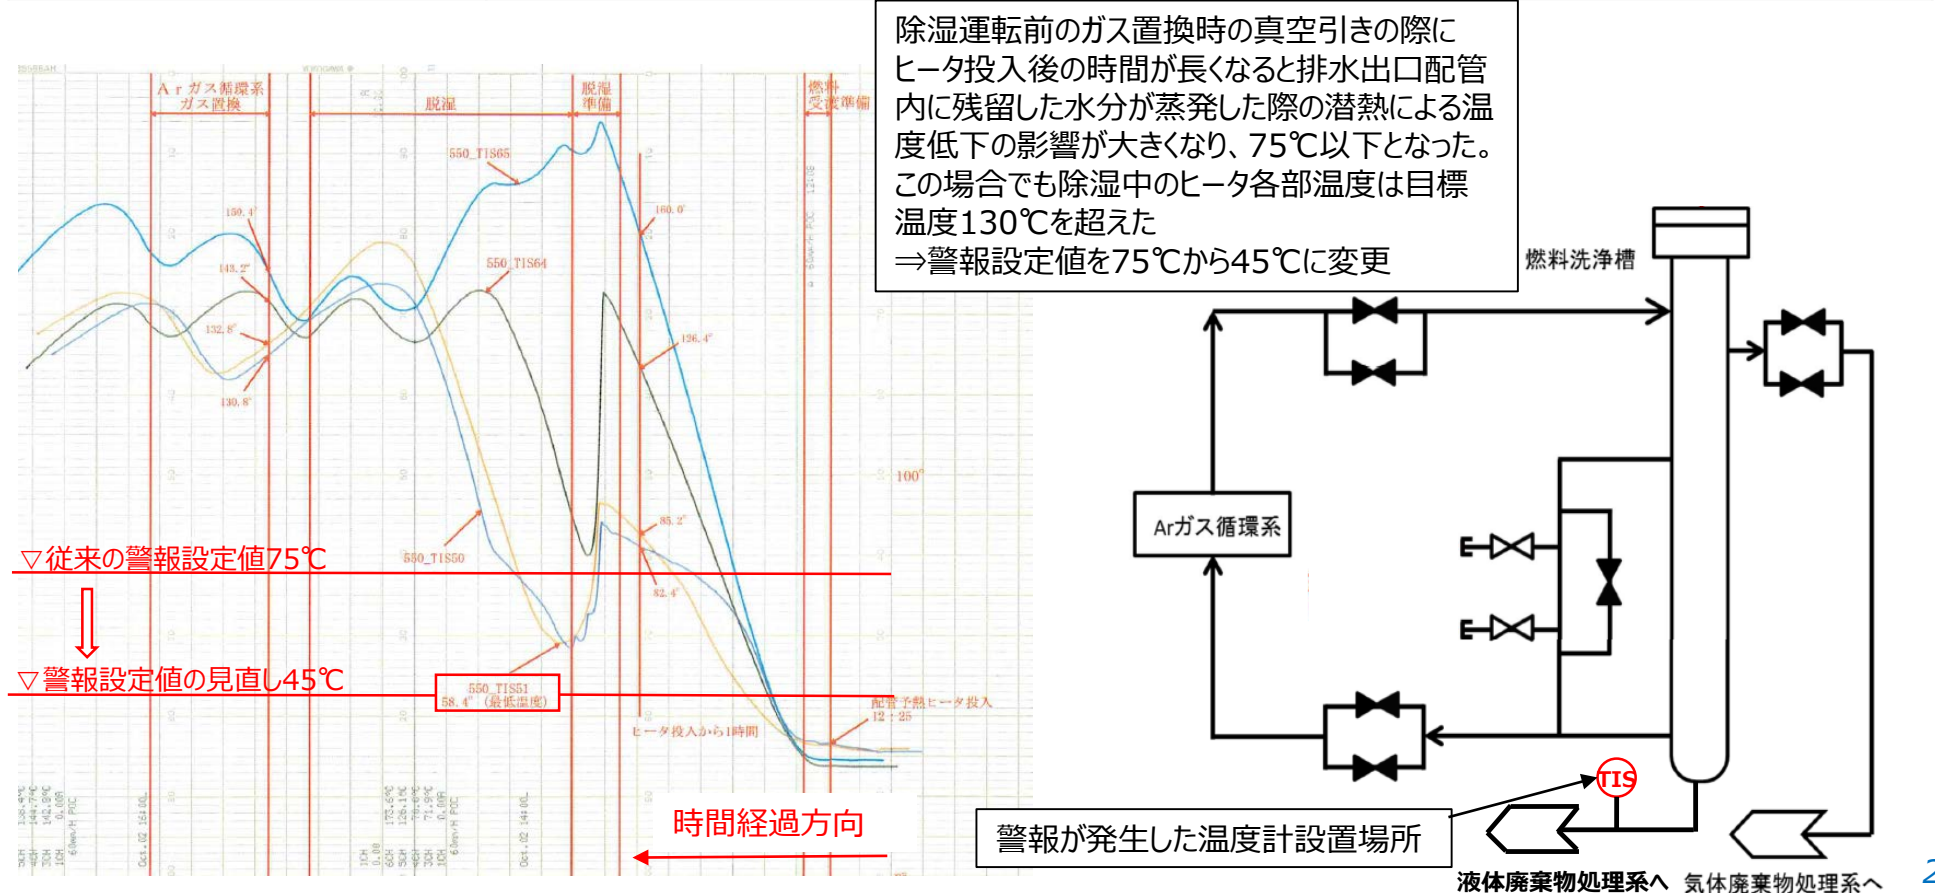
除湿運転前のガス置換時の真空引きの際にヒータ投入後の時間が長くなると排水出口配管内に残留した水分が蒸発した際の潜熱による温度低下の影響が大きくなり、75℃以下となった。この場合でも除湿中のヒータ各部温度は目標温度130℃を超えた
⇒警報設定値を75℃から45℃に変更

Arガス循環系 ガス置換
脱湿
脱湿準備
燃料受渡準備

550_TIS65
150.4°
143.2°
132.8°
130.8°
550_TIS64
160.0°
126.4°
100°
85.2°
82.4°
550_TIS50
550_TIS51 58.4° (最低温度)
ヒータ投入から1時間
配管予熱ヒータ投入 12:25

▽従来の警報設定値75℃
▽警報設定値の見直し45℃

時間経過方向

燃料洗浄槽
Arガス循環系
TIS
警報が発生した温度計設置場所
液体廃棄物処理系へ
気体廃棄物処理系へ